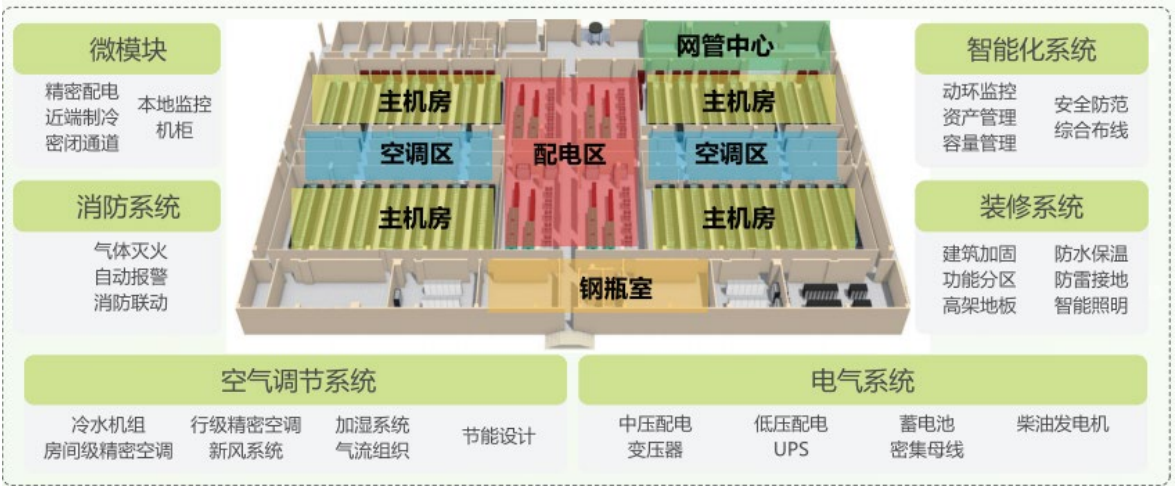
微模块

精密配电
近端制冷
密闭通道

本地监控
机柜

消防系统

气体灭火
自动报警
消防联动

网管中心

主机房

主机房

空调区

配电区

空调区

主机房

主机房

钢瓶室

智能化系统

动环监控
资产管理
容量管理

安全防范
综合布线

装修系统

建筑加固
功能分区
高架地板

防水保温
防雷接地
智能照明

空气调节系统

冷水机组
房间级精密空调

行级精密空调
新风系统

加湿系统
气流组织

节能设计

电气系统

中压配电
变压器

低压配电
UPS

蓄电池
密集母线

柴油发电机